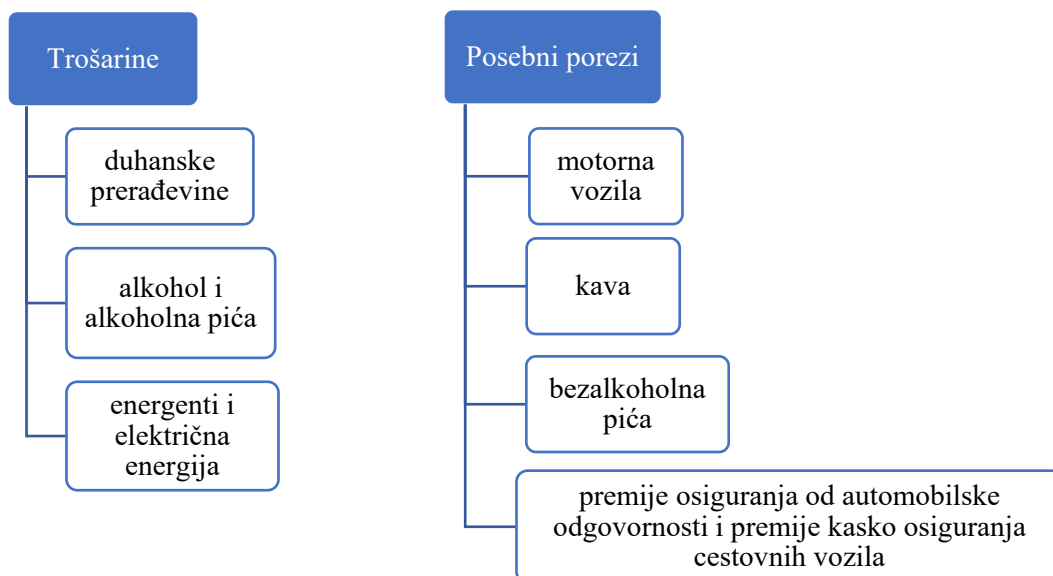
Trošarine

duhanske prerađevine

alkohol i alkoholna pića

energenti i električna energija

Posebni porezi

motorna vozila

kava

bezalkoholna pića

premije osiguranja od automobilske odgovornosti i premije kasko osiguranja cestovnih vozila